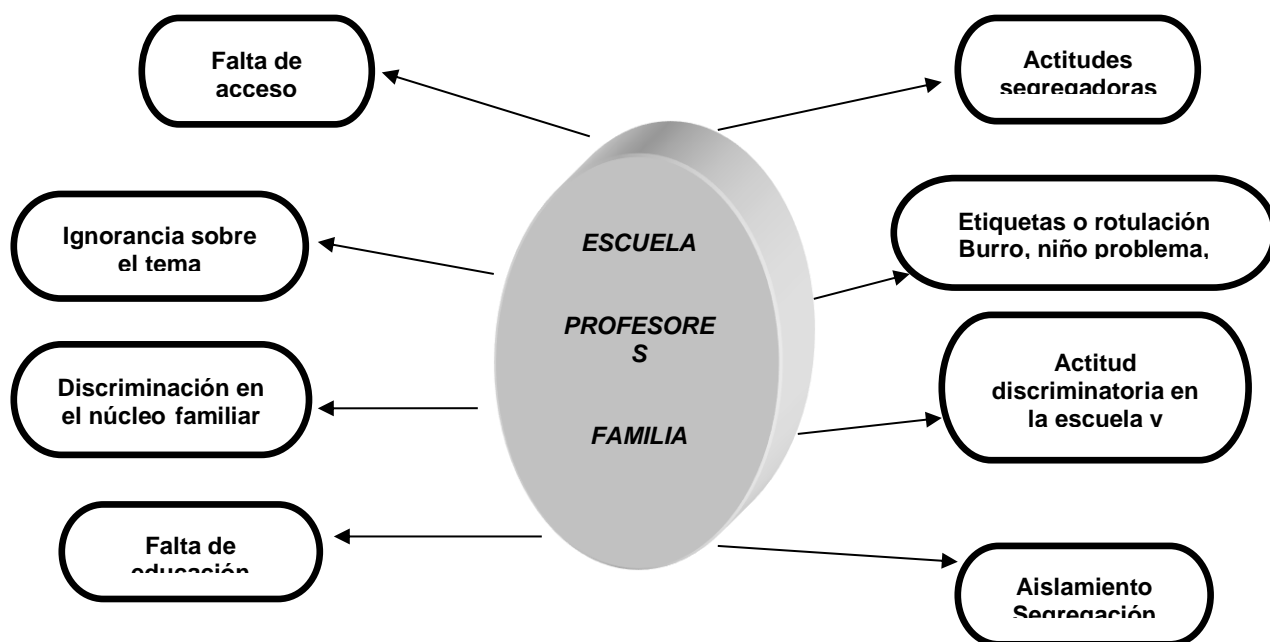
Falta de acceso

Actitudes segregadoras

Ignorancia sobre el tema

ESCUELA

PROFESORE S

FAMILIA

Etiquetas o rotulación Burro, niño problema,

Discriminación en el núcleo familiar

Actitud discriminatoria en la escuela y

Falta de educación

Aislamiento Segregación